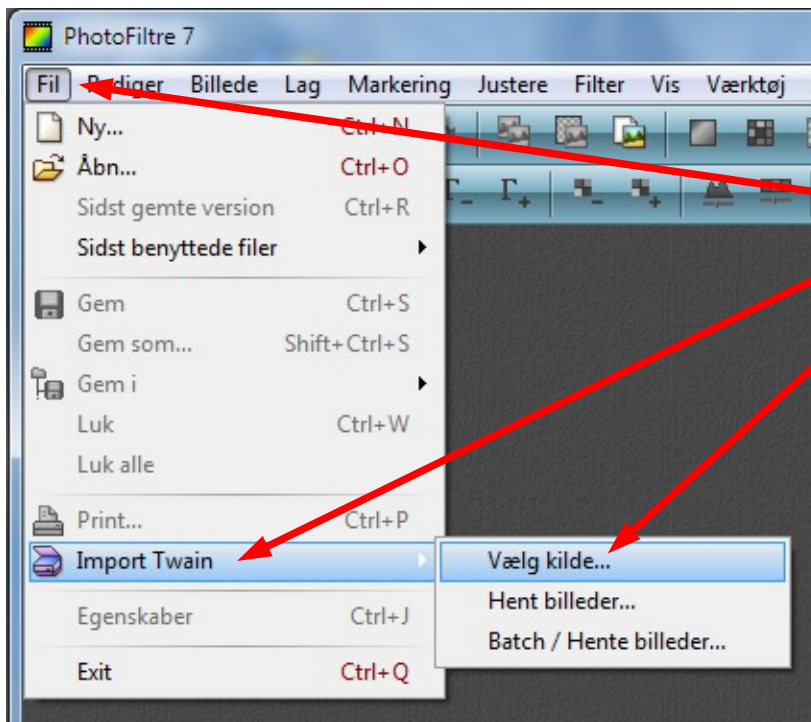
PhotoFiltre 7

Fil Rediger Billede Lag Markering Justere Filter Vis Værktøj

Ny... Ctrl+N
Åbn... Ctrl+O
Sidst gemte version Ctrl+R
Sidst benyttede filer
Gem Ctrl+S
Gem som... Shift+Ctrl+S
Gem i
Luk Ctrl+W
Luk alle
Print... Ctrl+P
Import Twain
Egenskaber Ctrl+J
Exit Ctrl+Q

Vælg kilde...
Hent billeder...
Batch / Hente billeder...